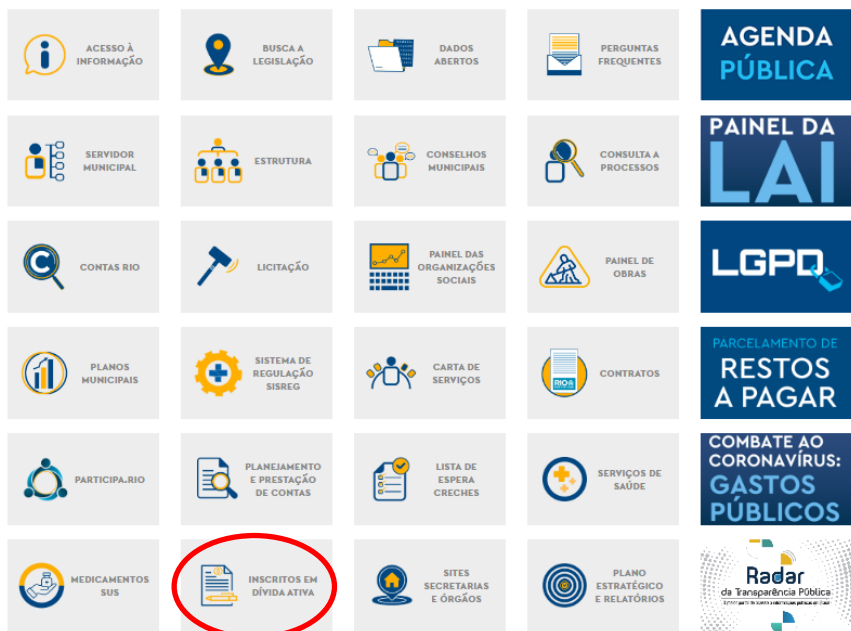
ACESSO À INFORMAÇÃO

BUSCA A LEGISLAÇÃO

DADOS ABERTOS

PERGUNTAS FREQUENTES

AGENDA PÚBLICA

SERVIDOR MUNICIPAL

ESTRUTURA

CONSELHOS MUNICIPAIS

CONSULTA A PROCESSOS

PAINEL DA LAI

CONTAS RIO

LICITAÇÃO

PAINEL DAS ORGANIZAÇÕES SOCIAIS

PAINEL DE OBRAS

LGPD

PLANOS MUNICIPAIS

SISTEMA DE REGULAÇÃO SISREG

CARTA DE SERVIÇOS

RIO

CONTRATOS

PARCELAMENTO DE RESTOS A PAGAR

PARTICIPA.RIO

PLANEJAMENTO E PRESTAÇÃO DE CONTAS

LISTA DE ESPERA CRECHES

SERVIÇOS DE SAÚDE

COMBATE AO CORONAVÍRUS: GASTOS PÚBLICOS

MEDICAMENTOS SUS

INSCRITOS EM DÍVIDA ATIVA

SITES SECRETARIAS E ÓRGÃOS

PLANO ESTRATÉGICO E RELATÓRIOS

Radar da Transparência Pública
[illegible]